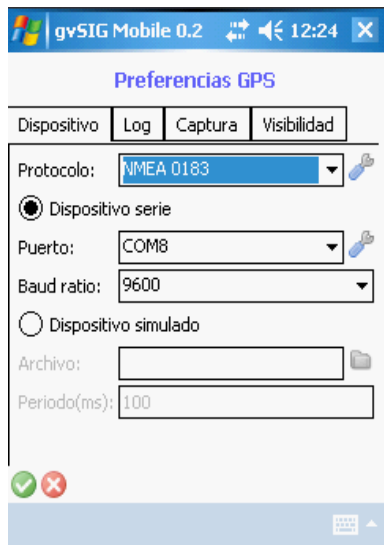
gvSIG Mobile 0.2 12:24 ✕

Preferencias GPS

Dispositivo | Log | Captura | Visibilidad

Protocolo: NMEA 0183

Dispositivo serie

Puerto: COM8

Baud ratio: 9600

Dispositivo simulado

Archivo:

Periodo(ms): 100